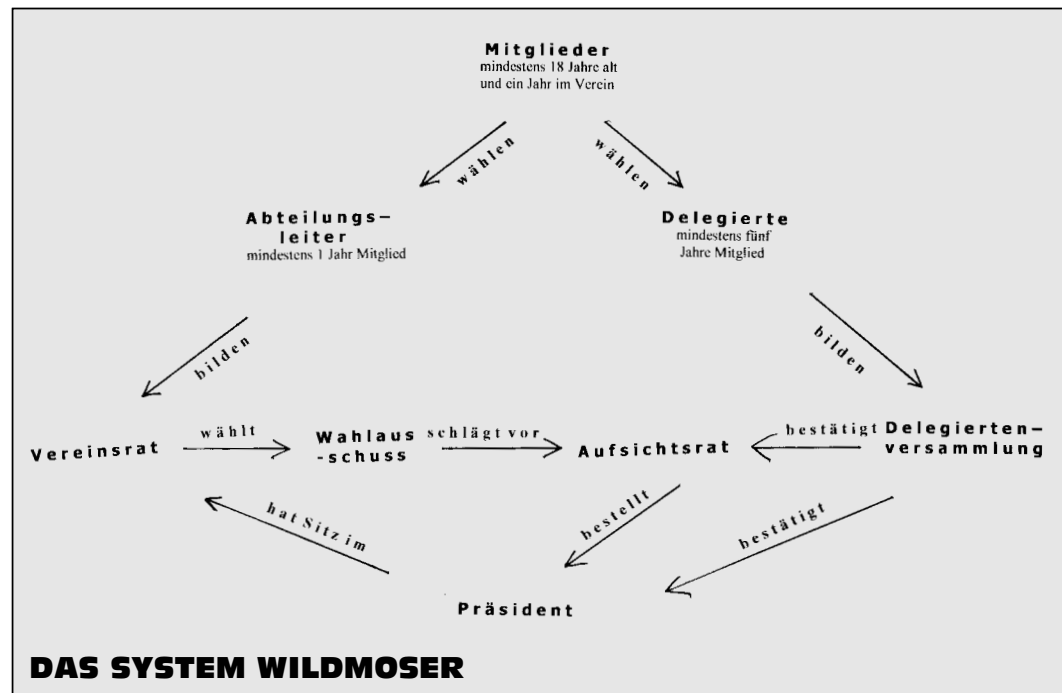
Mitglieder
mindestens 18 Jahre alt und ein Jahr im Verein

wählen

wählen

Abteilungsleiter
mindestens 1 Jahr Mitglied

Delegierte
mindestens fünf Jahre Mitglied

bilden

bilden

Vereinsrat

wählt

Wahlaus-schuss

schlägt vor

Aufsichtsrat

bestätigt

Delegiertenversammlung

hat Sitz im

bestellt

bestätigt

Präsident

DAS SYSTEM WILDMOSER